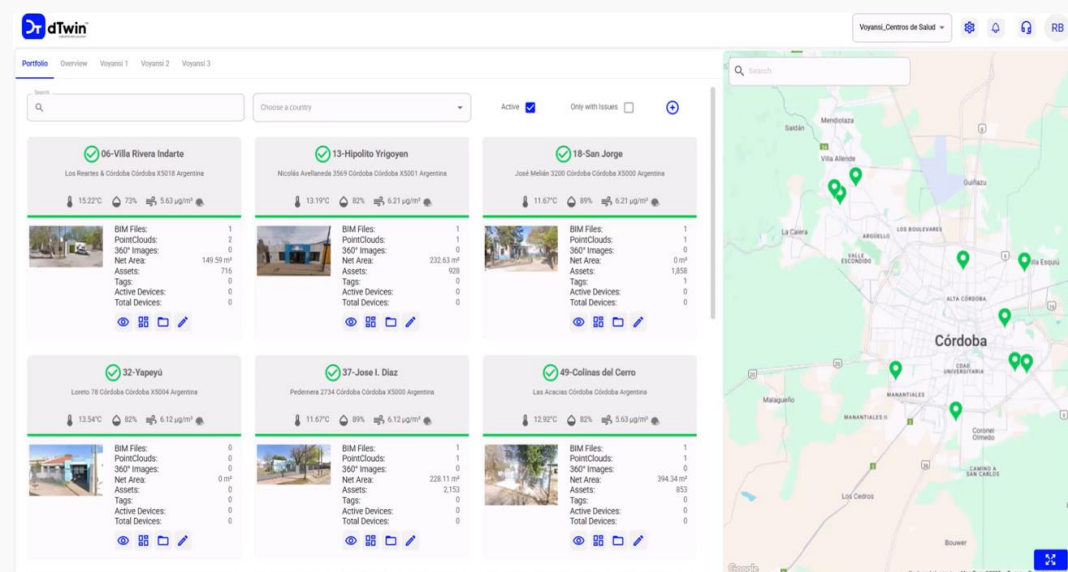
dTwin

Voyansi_Centros de Salud

RB

Portfolio Overview Voyansi 1 Voyansi 2 Voyansi 3

Search

Choose a country

Active

Only with Issues

06-Villa Rivera Indarte
Los Reartes & Córdoba Córdoba X5018 Argentina
15.22°C 73% 5.63 µg/m³

| | |
|---|---|
| BIM Files: | 1 |
| PointClouds: | 2 |
| 360° Images: | 0 |
| Net Area: | 149.59 m² |
| Assets: | 716 |
| Tags: | 0 |
| Active Devices: | 0 |
| Total Devices: | 0 |

13-Hipolito Yrigoyen
Nicolás Avellaneda 3569 Córdoba Córdoba X5001 Argentina
13.19°C 82% 6.21 µg/m³

| | |
|---|---|
| BIM Files: | 1 |
| PointClouds: | 1 |
| 360° Images: | 0 |
| Net Area: | 232.63 m² |
| Assets: | 928 |
| Tags: | 0 |
| Active Devices: | 0 |
| Total Devices: | 0 |

18-San Jorge
José Melián 3200 Córdoba Córdoba X5000 Argentina
11.67°C 89% 6.21 µg/m³

| | |
|---|---|
| BIM Files: | 1 |
| PointClouds: | 1 |
| 360° Images: | 0 |
| Net Area: | 0 m² |
| Assets: | 1,858 |
| Tags: | 1 |
| Active Devices: | 0 |
| Total Devices: | 0 |

32-Yapeyú
Loreto 78 Córdoba Córdoba X5004 Argentina
13.54°C 82% 6.12 µg/m³

| | |
|---|---|
| BIM Files: | 0 |
| PointClouds: | 0 |
| 360° Images: | 0 |
| Net Area: | 0 m² |
| Assets: | 0 |
| Tags: | 0 |
| Active Devices: | 0 |
| Total Devices: | 0 |

37-Jose I. Diaz
Pedernera 2734 Córdoba Córdoba X5000 Argentina
11.67°C 89% 6.12 µg/m³

| | |
|---|---|
| BIM Files: | 1 |
| PointClouds: | 1 |
| 360° Images: | 0 |
| Net Area: | 228.11 m² |
| Assets: | 2,153 |
| Tags: | 0 |
| Active Devices: | 0 |
| Total Devices: | 0 |

49-Colinas del Cerro
Las Acacias Córdoba Córdoba Argentina
12.92°C 82% 5.63 µg/m³

| | |
|---|---|
| BIM Files: | 1 |
| PointClouds: | 1 |
| 360° Images: | 0 |
| Net Area: | 394.34 m² |
| Assets: | 853 |
| Tags: | 0 |
| Active Devices: | 0 |
| Total Devices: | 0 |

Search

Mendiolaza
Saldán
Villa Allende
Guiñazú
La Calera
Argüello
Los Boulevares
Valle Escondido
Villa Esquiú
Alta Córdoba
Córdoba
Ciudad Universitaria
Malagueño
Manantiales
Manantiales II
Coronel Olmedo
Camino a San Carlos
Los Cedros
Bouwer
Google